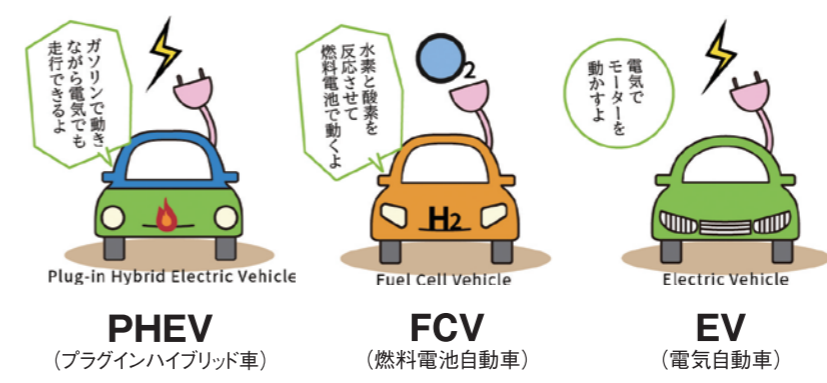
ガソリンで動き
ながら電気でも
走行できるよ

水素と酸素を
反応させて
燃料電池で動くよ

電気で
モーターを
動かすよ

$O_2$

$H_2$

Plug-in Hybrid Electric Vehicle

Fuel Cell Vehicle

Electric Vehicle

PHEV
（プラグインハイブリッド車）

FCV
（燃料電池自動車）

EV
（電気自動車）